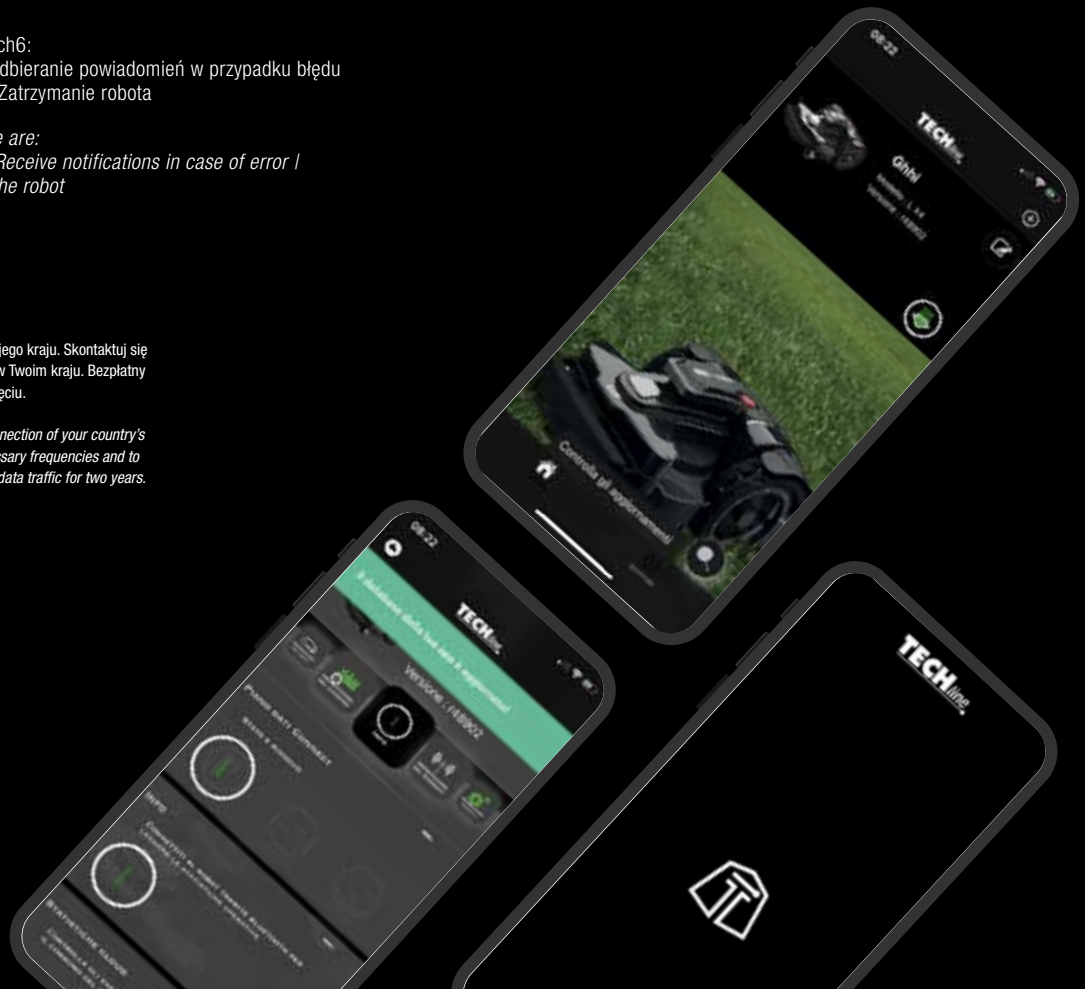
ch6:
dbieranie powiadomień w przypadku błędu
Zatrzymanie robota

e are:
Receive notifications in case of error |
he robot

jego kraju. Skontaktuj się
w Twoim kraju. Bezpłatny
ęciu.

nection of your country's
ssary frequencies and to
data traffic for two years.

08:22
TECH line
Gnbi
Modello : L xx
Versione : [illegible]
Controlla gli aggiornamenti

08:22
TECH line
Il dispositivo dalla tua area è aggiornato!
Versione : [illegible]
PIANO DATI CONNECT
Stato e Rinnovo
INFO
Connetti al robot tramite Bluetooth per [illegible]
STATISTICHE GUIDA
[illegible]

TECH line